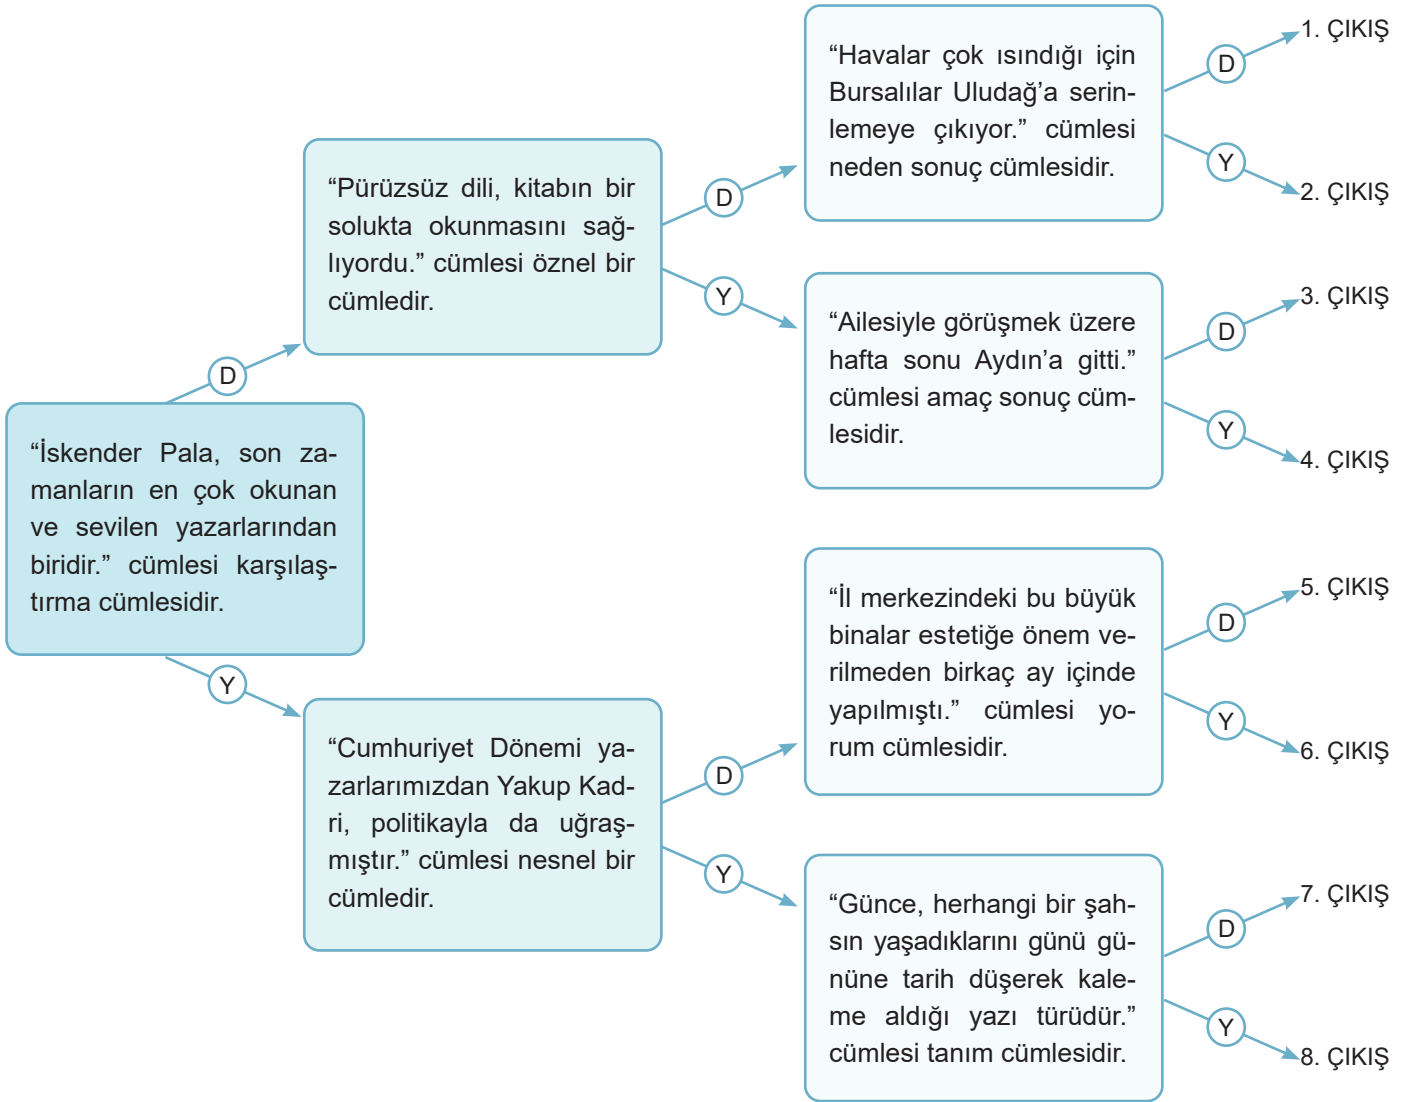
"İskender Pala, son zamanların en çok okunan ve sevilen yazarlarından biridir." cümlesi karşılaştırma cümlesidir.

D

"Pürüzsüz dili, kitabın bir solukta okunmasını sağlıyordu." cümlesi öznel bir cümledir.

D

"Havalar çok ısındığı için Bursalılar Uludağ'a serinlemeye çıkıyor." cümlesi neden sonuç cümlesidir.

D 1. ÇIKIŞ

Y 2. ÇIKIŞ

Y

"Ailesiyle görüşmek üzere hafta sonu Aydın'a gitti." cümlesi amaç sonuç cümlesidir.

D 3. ÇIKIŞ

Y 4. ÇIKIŞ

Y

"Cumhuriyet Dönemi yazarlarımızdan Yakup Kadri, politikayla da uğraşmıştır." cümlesi nesnel bir cümledir.

D

"İl merkezindeki bu büyük binalar estetiğe önem verilmeden birkaç ay içinde yapılmıştı." cümlesi yorum cümlesidir.

D 5. ÇIKIŞ

Y 6. ÇIKIŞ

Y

"Günce, herhangi bir şahsın yaşadıklarını günü gününe tarih düşerek kaleme aldığı yazı türüdür." cümlesi tanım cümlesidir.

D 7. ÇIKIŞ

Y 8. ÇIKIŞ